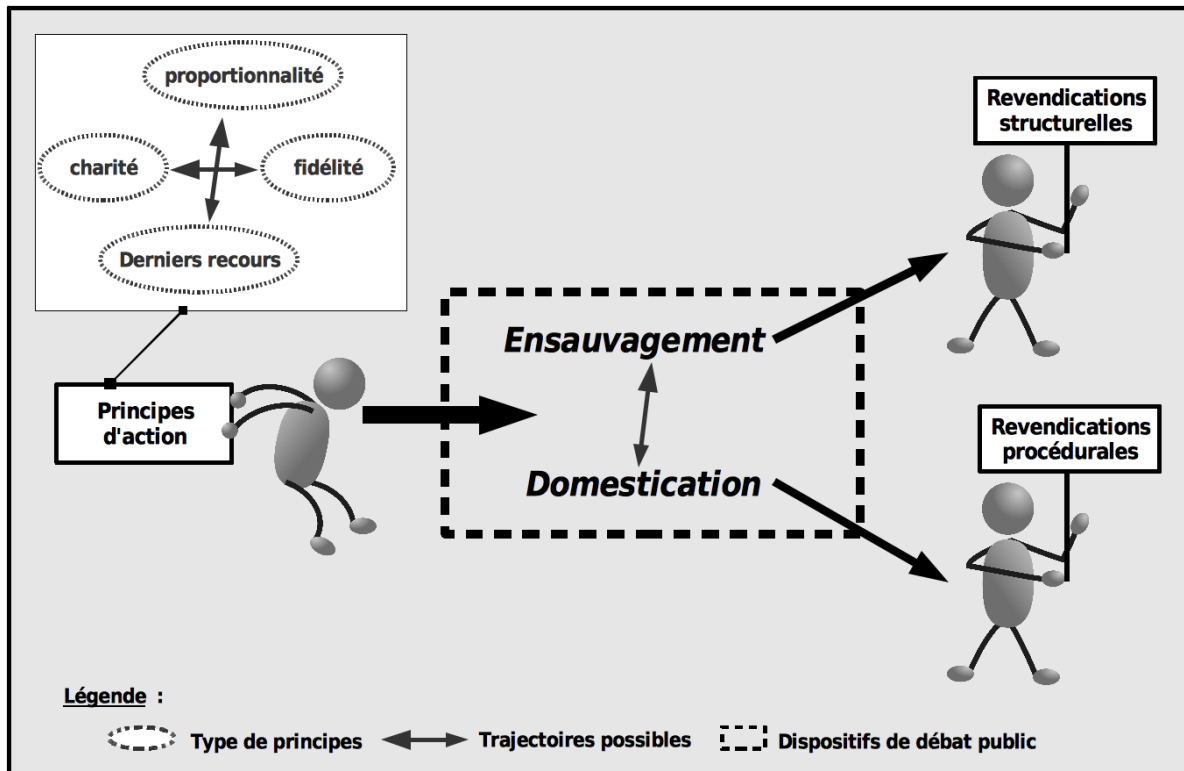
proportionnalité

charité

fidélité

Derniers recours

Principes d'action

Ensauvagement

Domestication

Revendications structurelles

Revendications procédurales

Légende :

Type de principes

Trajectoires possibles

Dispositifs de débat public